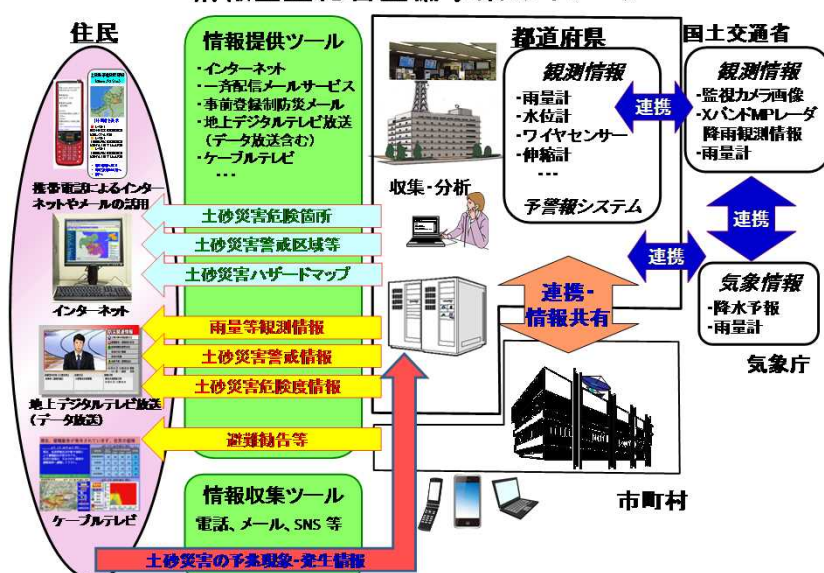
住民

携帯電話によるインターネットやメールの活用

インターネット

地上デジタルテレビ放送（データ放送）

ケーブルテレビ

情報提供ツール
・インターネット
・一斉配信メールサービス
・事前登録制防災メール
・地上デジタルテレビ放送（データ放送含む）
・ケーブルテレビ
・・・

土砂災害危険箇所
土砂災害警戒区域等
土砂災害ハザードマップ
雨量等観測情報
土砂災害警戒情報
土砂災害危険度情報
避難勧告等

情報収集ツール
電話、メール、SNS 等

土砂災害の予兆現象・発生情報

都道府県
観測情報
・雨量計
・水位計
・ワイヤセンサー
・伸縮計
・・・
予警報システム

収集・分析

連携・情報共有

市町村

国土交通省
観測情報
・監視カメラ画像
・XバンドMPレーダ降雨観測情報
・雨量計

連携
連携
連携

気象情報
・降水予報
・雨量計

気象庁